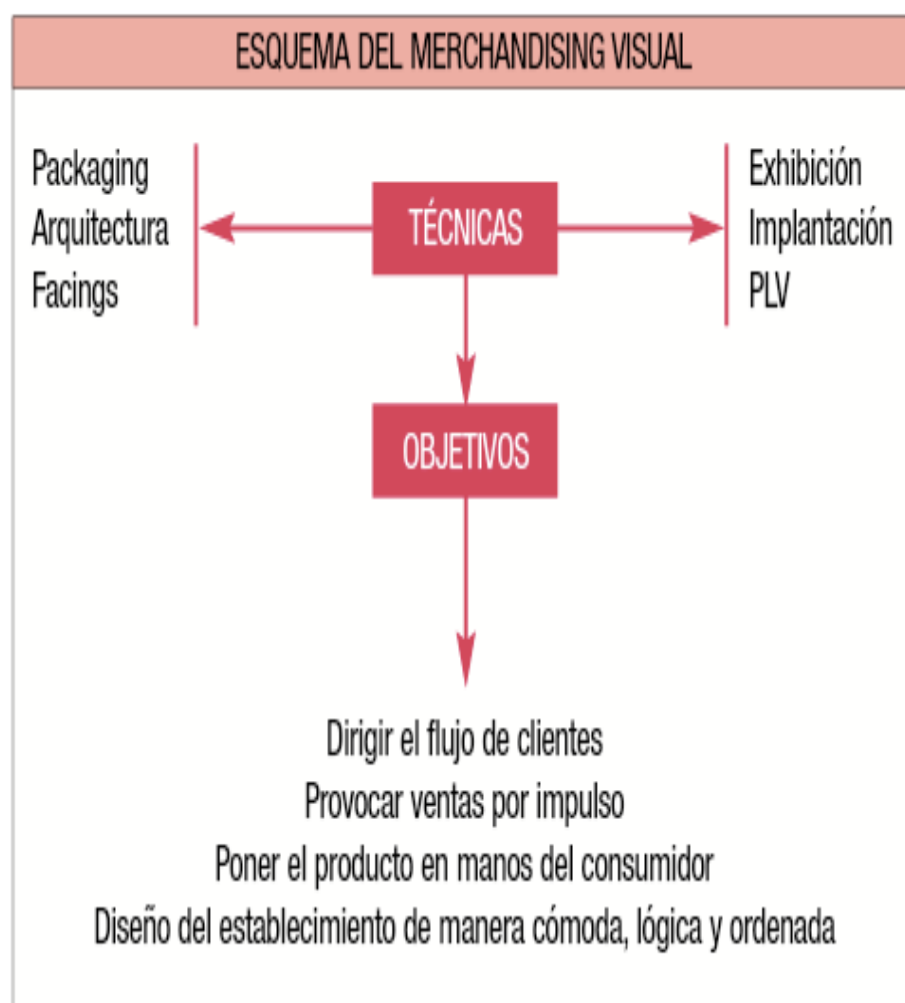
ESQUEMA DEL MERCHANDISING VISUAL

Packaging
Arquitectura
Facings

TÉCNICAS

Exhibición
Implantación
PLV

OBJETIVOS

Dirigir el flujo de clientes
Provocar ventas por impulso
Poner el producto en manos del consumidor
Diseño del establecimiento de manera cómoda, lógica y ordenada